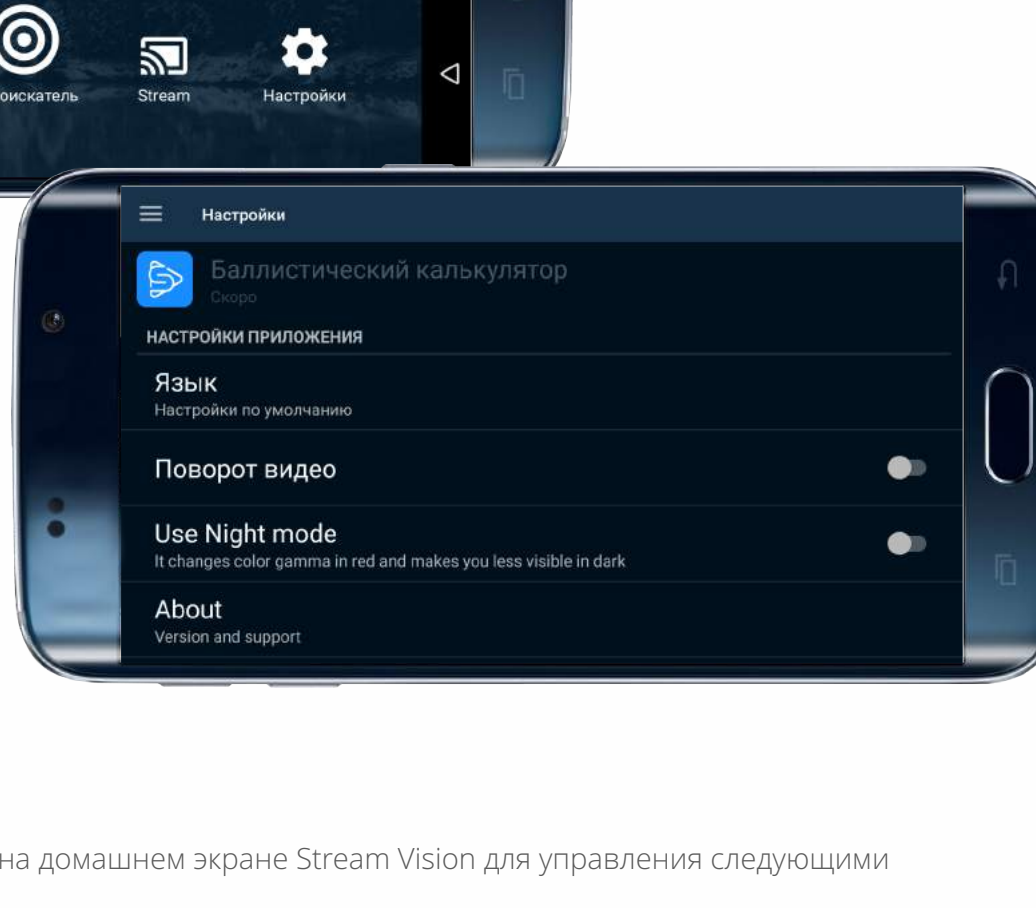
оискатель

Stream

Настройки

Настройки

Баллистический калькулятор
Скоро

НАСТРОЙКИ ПРИЛОЖЕНИЯ

Язык
Настройки по умолчанию

Поворот видео

Use Night mode
It changes color gamma in red and makes you less visible in dark

About
Version and support

на домашнем экране Stream Vision для управления следующими